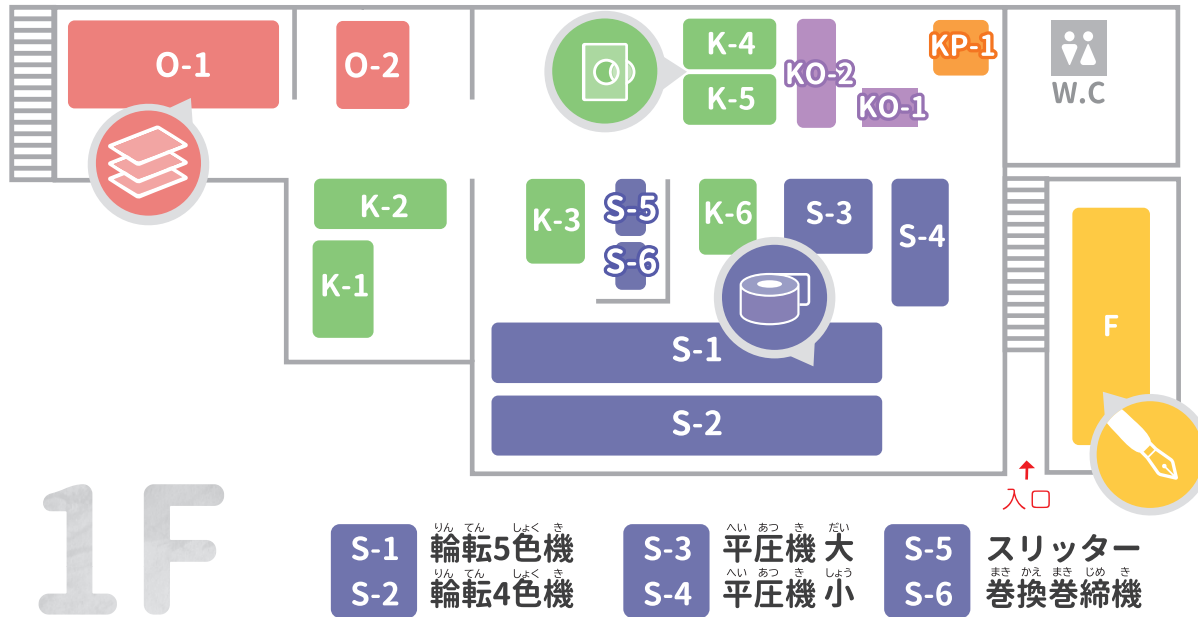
O-1
O-2
K-4
K-5
KO-2
KO-1
KP-1
W.C
K-2
K-3
S-5
S-6
K-6
S-3
S-4
K-1
S-1
S-2
F
入口
1F

S-1 輪転5色機 (りん てん しょく き)
S-2 輪転4色機 (りん てん しょく き)
S-3 平圧機 大 (へい あつ き だい)
S-4 平圧機 小 (へい あつ き しょう)
S-5 スリッター
S-6 巻換巻締機 (まき かえ まき じめ き)